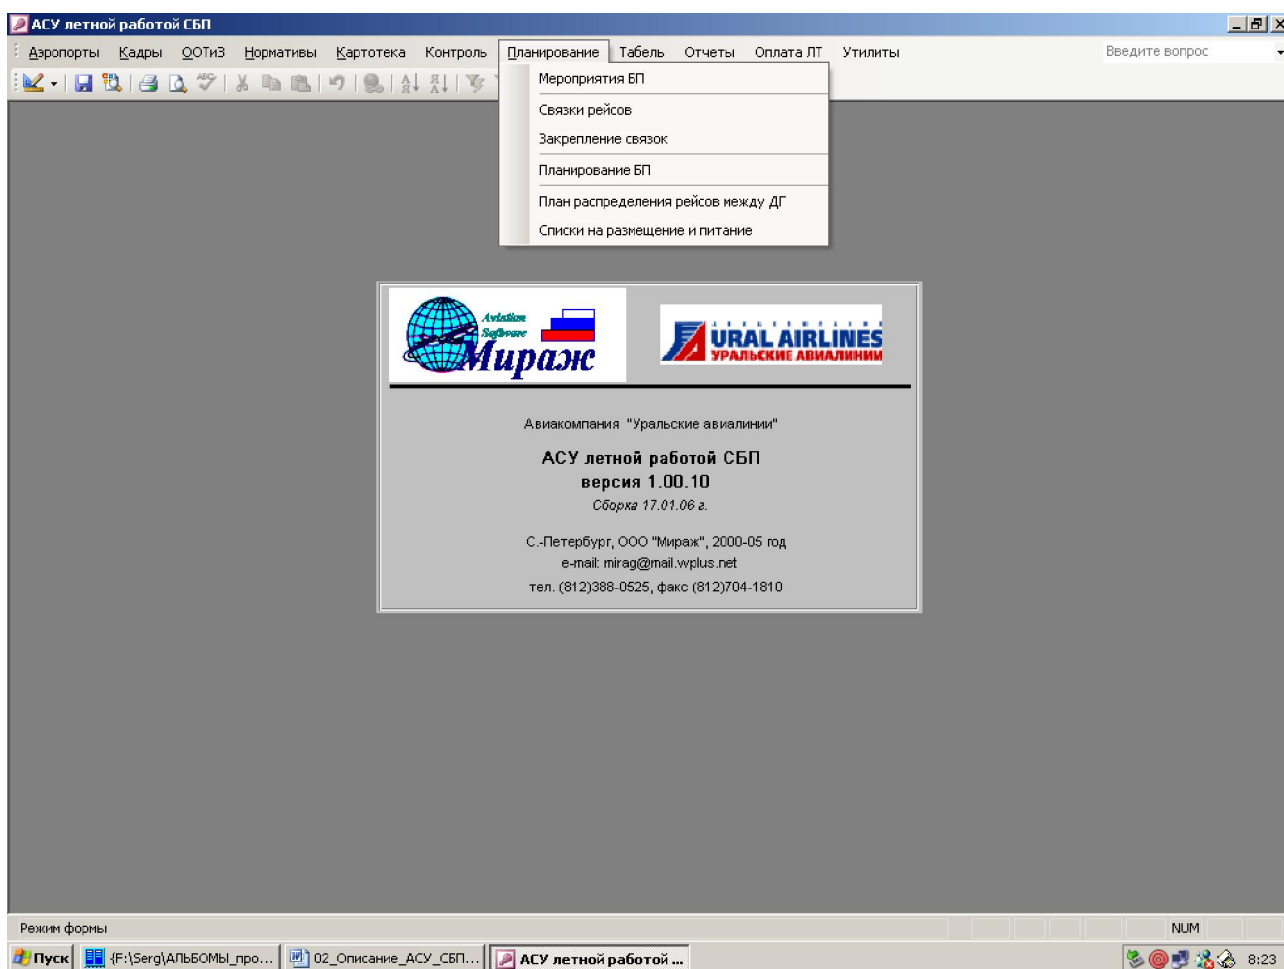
АСУ летной работой СБП

Аэропорты Кадры ООТиЗ Нормативы Картотека Контроль Планирование Табель Отчеты Оплата ЛТ Утилиты

Введите вопрос

Мероприятия БП
Связки рейсов
Закрепление связок
Планирование БП
План распределения рейсов между ДГ
Списки на размещение и питание

Aviation Software
Мираж

URAL AIRLINES
УРАЛЬСКИЕ АВИАЛИНИИ

Авиакомпания "Уральские авиалинии"

АСУ летной работой СБП
версия 1.00.10
Сборка 17.01.06 г.

С.-Петербург, ООО "Мираж", 2000-05 год
e-mail: mirag@mail.wplus.net
тел. (812)388-0525, факс (812)704-1810

Режим формы
NUM

Пуск {F:\Serg\АЛЬБОМЫ_про... 02_Описание_АСУ_СБП... АСУ летной работой ...
8:23